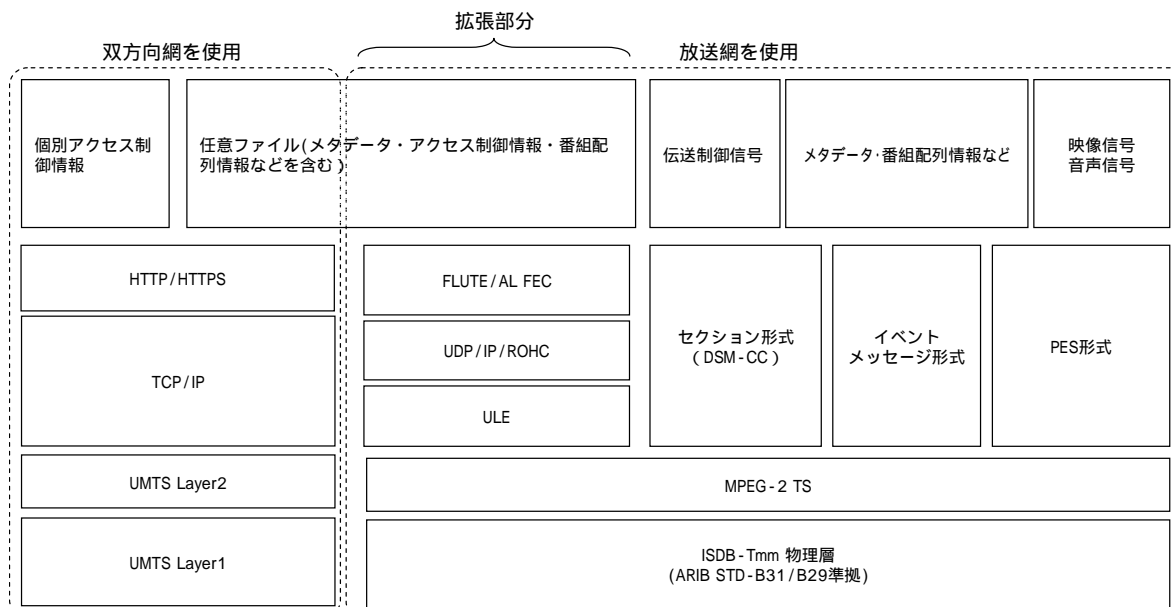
拡張部分

双方向網を使用

放送網を使用

個別アクセス制御情報

任意ファイル(メタデータ・アクセス制御情報・番組配列情報などを含む)

伝送制御信号

メタデータ·番組配列情報など

映像信号
音声信号

HTTP/HTTPS

TCP/IP

FLUTE/AL FEC

UDP/IP/ROHC

ULE

セクション形式
(DSM-CC)

イベント
メッセージ形式

PES形式

UMTS Layer2

MPEG-2 TS

UMTS Layer1

ISDB-Tmm 物理層
(ARIB STD-B31/B29準拠)